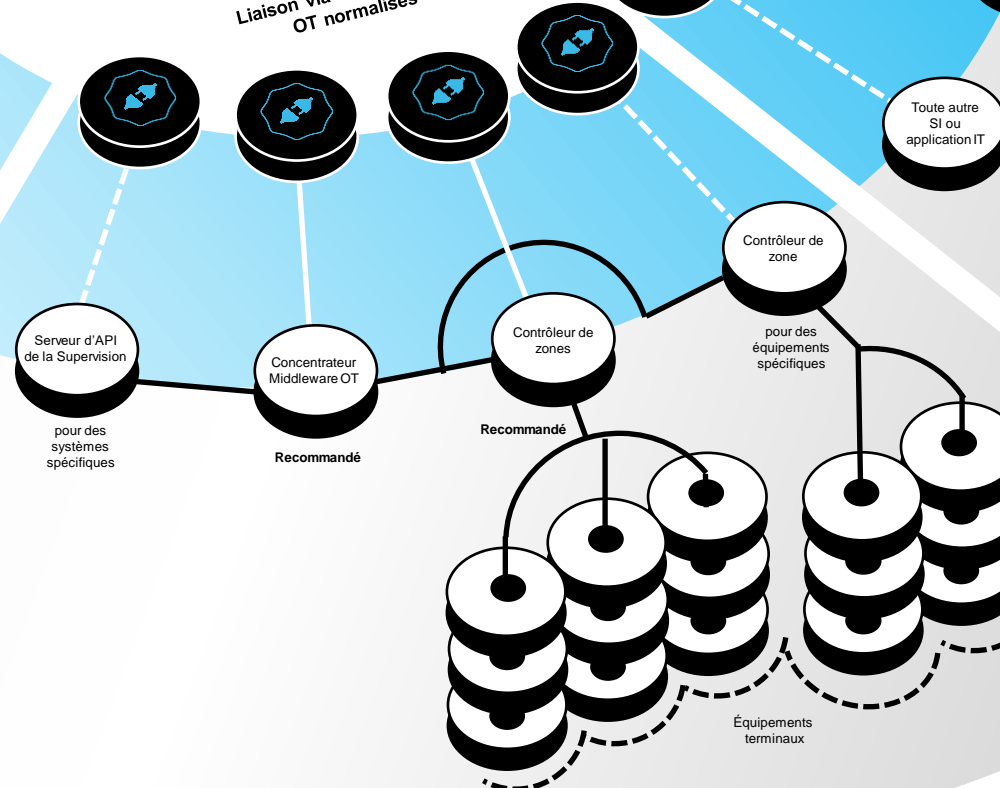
Liaison via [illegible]
OT normalisés

Toute autre SI ou application IT

Contrôleur de zone

pour des équipements spécifiques

Serveur d'API de la Supervision

pour des systèmes spécifiques

Concentrateur Middleware OT

Recommandé

Contrôleur de zones

Recommandé

Équipements terminaux